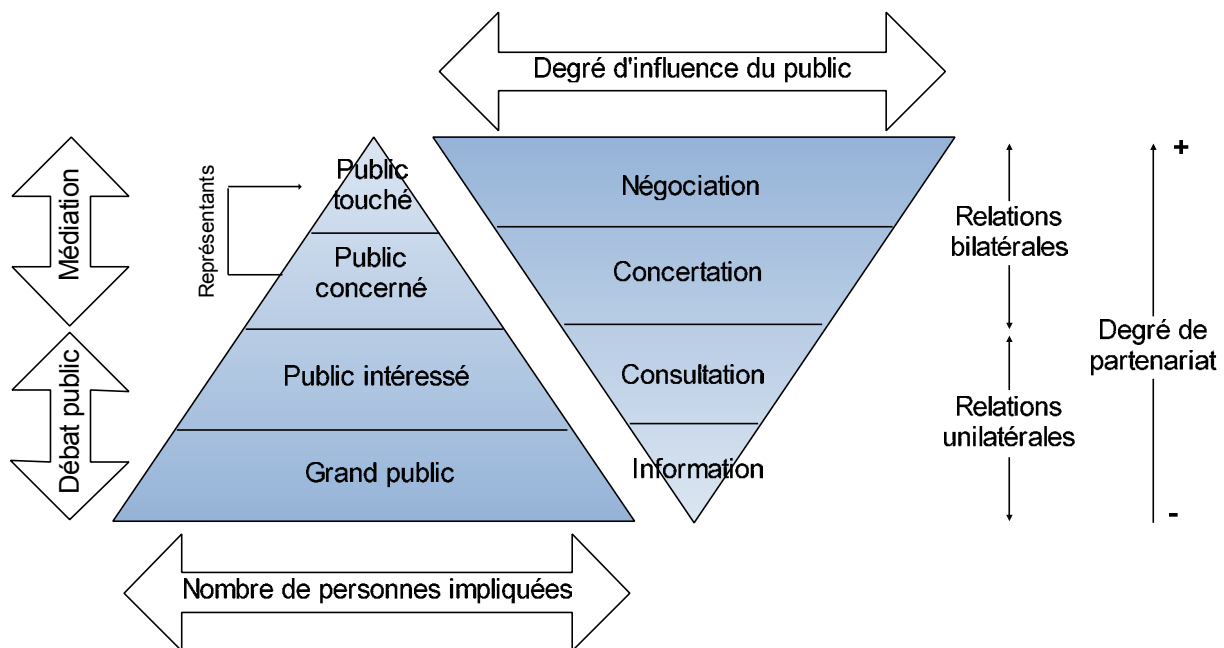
Degré d'influence du public

Médiation

Débat public

Représentants

Public touché

Public concerné

Public intéressé

Grand public

Négociation

Concertation

Consultation

Information

Relations bilatérales

Relations unilatérales

+

Degré de partenariat

-

Nombre de personnes impliquées